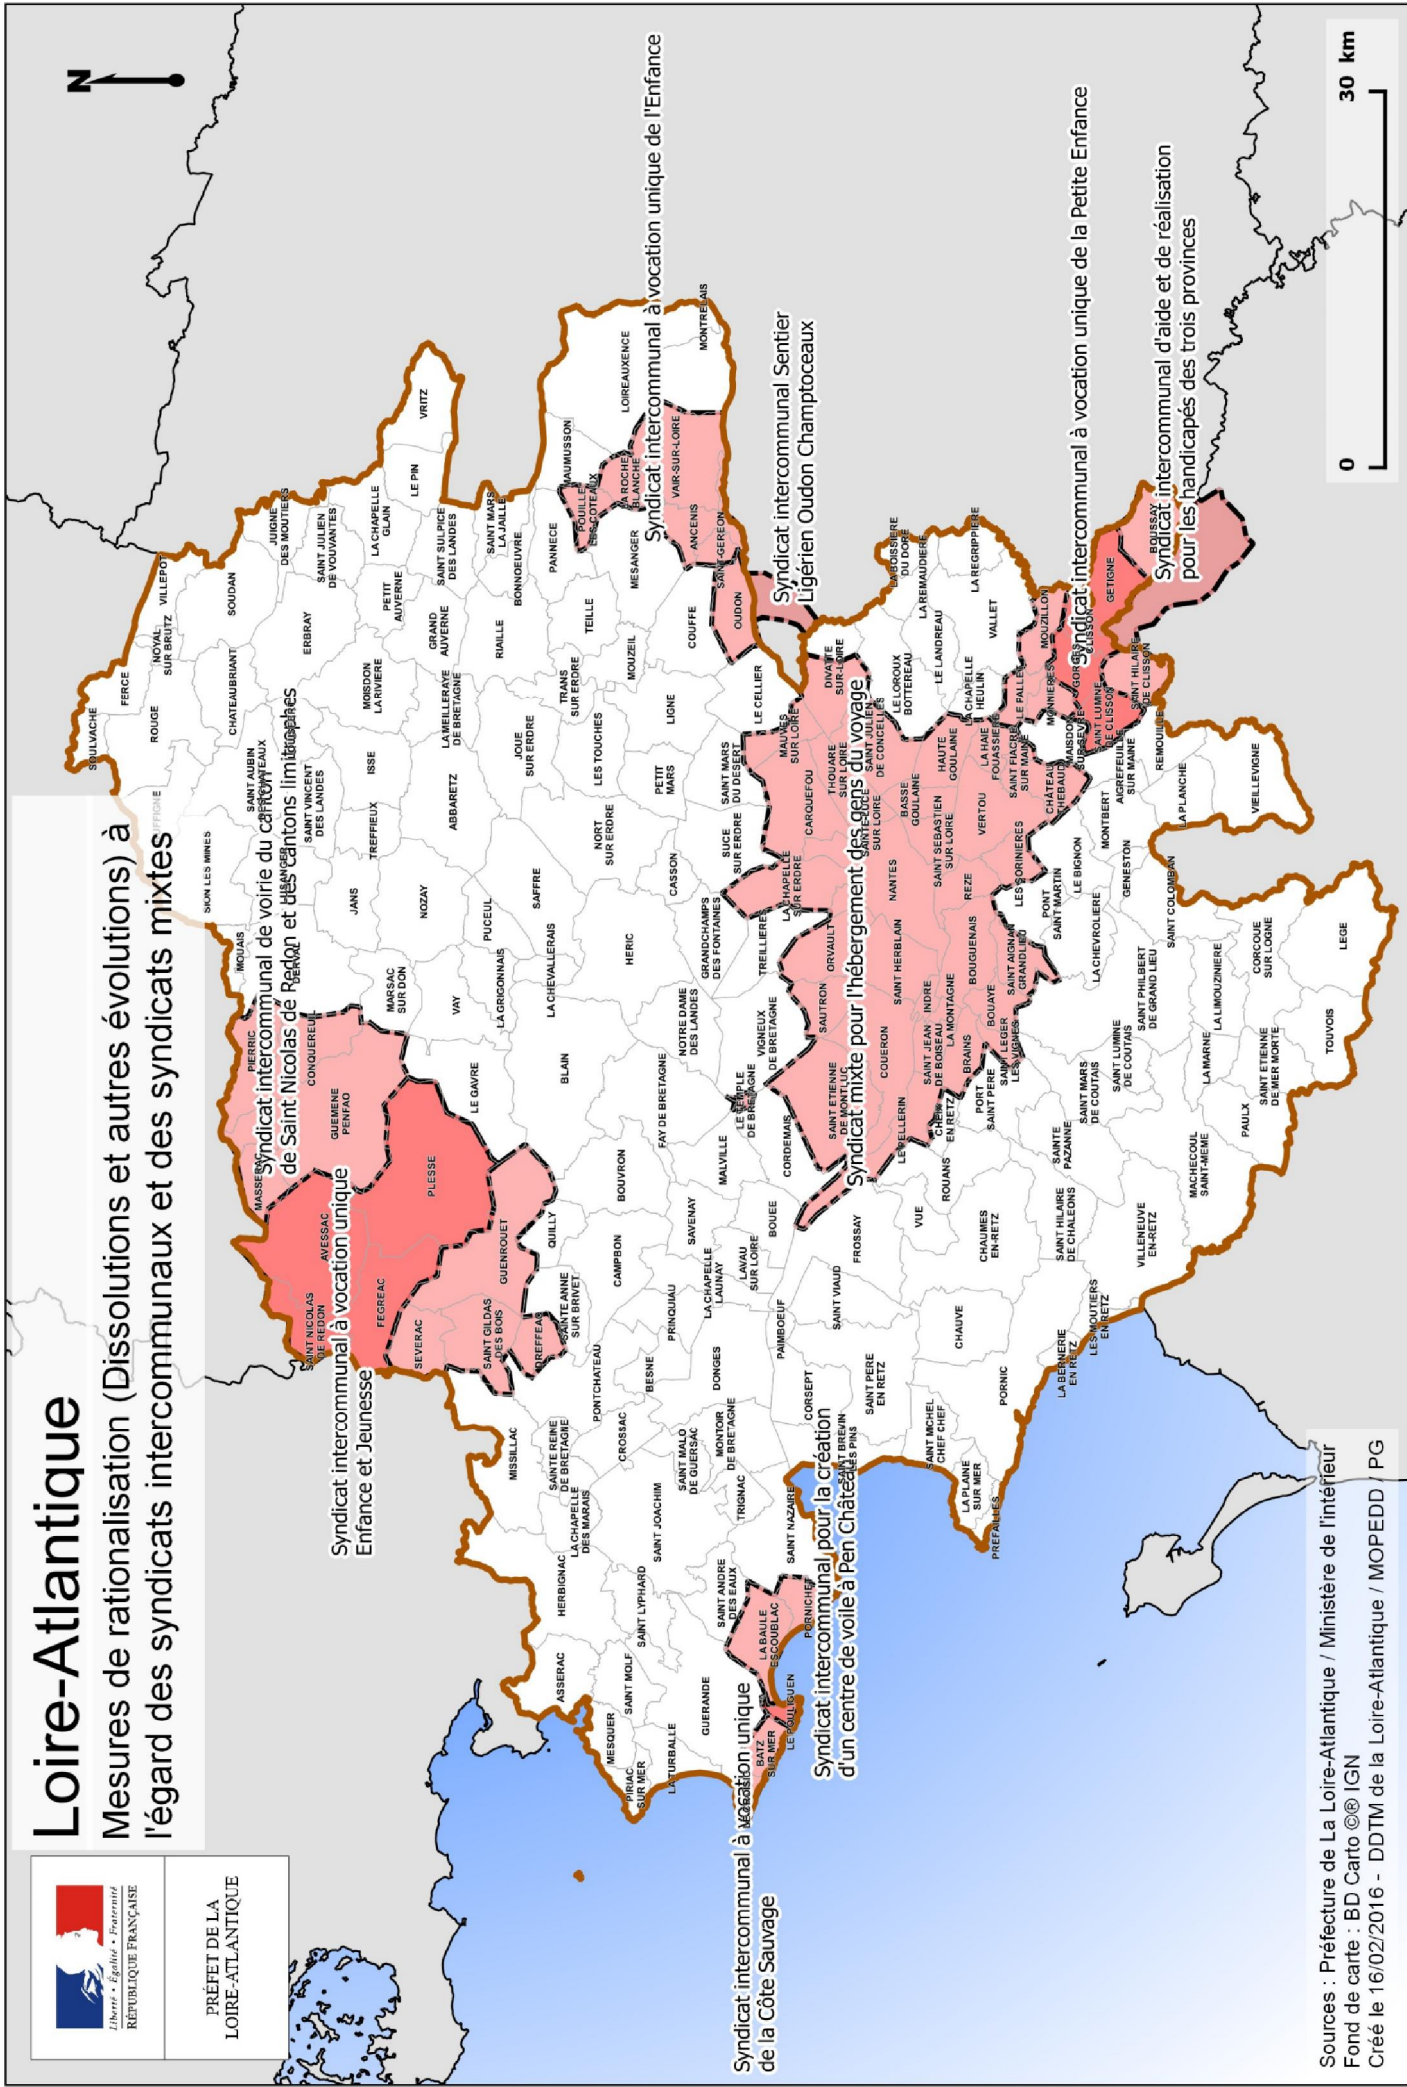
Loire-Atlantique
Mesures de rationalisation (Dissolutions et autres évolutions) à l'égard des syndicats intercommunaux et des syndicats mixtes

Liberté • Égalité • Fraternité
RÉPUBLIQUE FRANÇAISE
PRÉFET DE LA LOIRE-ATLANTIQUE

N

0 30 km

Syndicat intercommunal à vocation unique de l'Enfance
Syndicat intercommunal Sentier Ligérien Oudon Champtoceaux
Syndicat intercommunal à vocation unique de la Petite Enfance
Syndicat intercommunal d'aide et de réalisation pour les handicapés des trois provinces
Syndicat intercommunal de voirie du canton de Saint Nicolas de Redon et des cantons limitrophes
Syndicat mixte pour l'hébergement des gens du voyage
Syndicat intercommunal à vocation unique Enfance et Jeunesse
Syndicat intercommunal pour la création d'un centre de voile à Pen Château
Syndicat intercommunal à vocation unique de la Côte Sauvage

SOULVACHE FERCE ROUGE NOYAL SUR BRUTZ VILLEPOT SOUDAN CHATEAUBRIANT ERBRAY JUIGNE DES MOUTIERS SAINT JULIEN DE VOUVANTES LA CHAPELLE GLAIN PETIT AUVERNE LE PIN VRITZ SAINT SULPICE DES LANDES GRAND AUVERNE SAINT MARS LA JAILLE BONNOEUVRE RIAILLE PANNECE TEILLE MAUMUSSON POUILLE LES COTEAUX LA ROCHE BLANCHE LOIREAUXENCE MONTRELAIS VAIR-SUR-LOIRE ANCENIS MESANGER SAINT-GEREON OUDON COUFFE MOUZEIL LIGNE TRANS SUR ERDRE LES TOUCHES JOUE SUR ERDRE LA MEILLERAYE DE BRETAGNE MOISDON LA RIVIERE ISSE SAINT VINCENT DES LANDES SAINT AUBIN DES CHATEAUX RUFFIGNE SION LES MINES TREFFIEUX ABBARETZ NORT SUR ERDRE PETIT MARS SAINT MARS DU DESERT LE CELLIER MAUVES SUR LOIRE DIVATTE SUR LOIRE LA BOISSIERE DU DORE LA REMAUDIERE LA REGRIPPIERE LE LOROUX BOTTEREAU LE LANDREAU VALLET LA CHAPELLE HEULIN MOUZILLON LE PALLET MONNIERES GORGES CLISSON GETIGNE BOUSSAY SAINT HILAIRE DE CLISSON SAINT LUMINE DE CLISSON MAISDON SUR SEVRE CHATEAU THEBAUD SAINT FIACRE SUR MAINE LA HAIE FOUASSIERE HAUTE GOULAINE BASSE GOULAINE THOUARE SUR LOIRE SAINTE LUCE SUR LOIRE SAINT JULIEN DE CONCELLES CARQUEFOU SUCE SUR ERDRE CASSON LA CHAPELLE SUR ERDRE NANTES SAINT SEBASTIEN SUR LOIRE VERTOU REZE LES SORINIERES REMOUILLE AIGREFEUILLE SUR MAINE MONTBERT LA PLANCHE VIEILLEVIGNE LE BIGNON PONT SAINT MARTIN GENESTON SAINT COLOMBAN LA CHEVROLIERE SAINT PHILBERT DE GRAND LIEU LA LIMOUZINIERE CORCOUE SUR LOGNE LEGE TOUVOIS SAINT ETIENNE DE MER MORTE LA MARNE PAULX MACHECOUL SAINT-MEME SAINT LUMINE DE COUTAIS SAINT MARS DE COUTAIS SAINTE PAZANNE SAINT HILAIRE DE CHALEONS VILLENEUVE EN-RETZ LES MOUTIERS EN RETZ LA BERNERIE EN RETZ PORNIC CHAUMES EN-RETZ CHAUVE SAINT MICHEL CHEF CHEF LA PLAINE SUR MER PREFAILLES SAINT PERE EN RETZ SAINT BREVIN LES PINS CORSEPT PAIMBOEUF SAINT VIAUD FROSSAY VUE ROUANS CHEIX EN RETZ PORT SAINT PERE SAINT LEGER LES VIGNES BRAINS BOUAYE SAINT AIGNAN GRANDLIEU BOUGUENAIS LA MONTAGNE SAINT JEAN DE BOISEAU INDRE LE PELLERIN COUERON SAINT HERBLAIN ORVAULT SAUTRON SAINT ETIENNE DE MONTLUC CORDEMAIS VIGNEUX DE BRETAGNE TREILLIERES GRANDCHAMPS DES FONTAINES LE TEMPLE DE BRETAGNE NOTRE DAME DES LANDES HERIC SAFFRE NOZAY JANS LUSANGER DERVAL MOUAIS PUCEUL LA GRIGONNAIS MARSAC SUR DON VAY LA CHEVALLERAIS BLAIN FAY DE BRETAGNE MALVILLE BOUEE LAVAU SUR LOIRE SAVENAY LA CHAPELLE LAUNAY BOUVRON CAMPBON QUILLY GUENROUET PLESSE LE GAVRE CONQUEREUIL GUEMENE PENFAO PIERRIC MASSERAC AVESSAC SAINT NICOLAS DE REDON FEGREAC SEVERAC SAINT GILDAS DES BOIS DREFFEAC SAINTE ANNE SUR BRIVET PONTCHATEAU PRINQUIAU BESNE DONGES MONTOIR DE BRETAGNE SAINT MALO DE GUERSAC CROSSAC SAINTE REINE DE BRETAGNE MISSILLAC LA CHAPELLE DES MARAIS SAINT JOACHIM TRIGNAC SAINT NAZAIRE HERBIGNAC SAINT LYPHARD SAINT ANDRE DES EAUX PORNICHET LA BAULE ESCOUBLAC LE POULIGUEN BATZ SUR MER LE CROISIC GUERANDE LA TURBALLE PIRIAC SUR MER MESQUER SAINT MOLF ASSERAC

Sources : Préfecture de La Loire-Atlantique / Ministère de l'intérieur
Fond de carte : BD Carto ©® IGN
Créé le 16/02/2016 - DDTM de la Loire-Atlantique / MOPEDD / PG